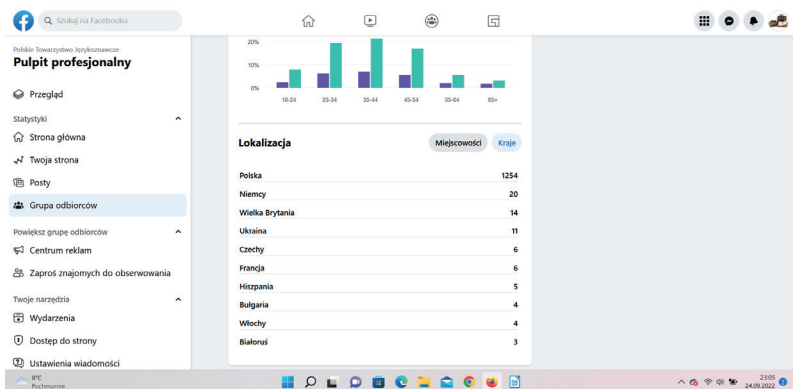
Szukaj na Facebooku

Polskie Towarzystwo Językoznawcze
Pulpit profesjonalny

Przegląd

Statystyki
Strona główna
Twoja strona
Posty
Grupa odbiorców

Powiększ grupę odbiorców
Centrum reklam
Zaproś znajomych do obserwowania

Twoje narzędzia
Wydarzenia
Dostęp do strony
Ustawienia wiadomości

20%
10%
0%
18-24
25-34
35-44
45-54
55-64
65+

Lokalizacja
Miejscowości
Kraje

| | |
|---|---|
| Polska | 1254 |
| Niemcy | 20 |
| Wielka Brytania | 14 |
| Ukraina | 11 |
| Czechy | 6 |
| Francja | 6 |
| Hiszpania | 5 |
| Bułgaria | 4 |
| Włochy | 4 |
| Białoruś | 3 |

8°C
Pochmurnie

23:05
24.09.2022